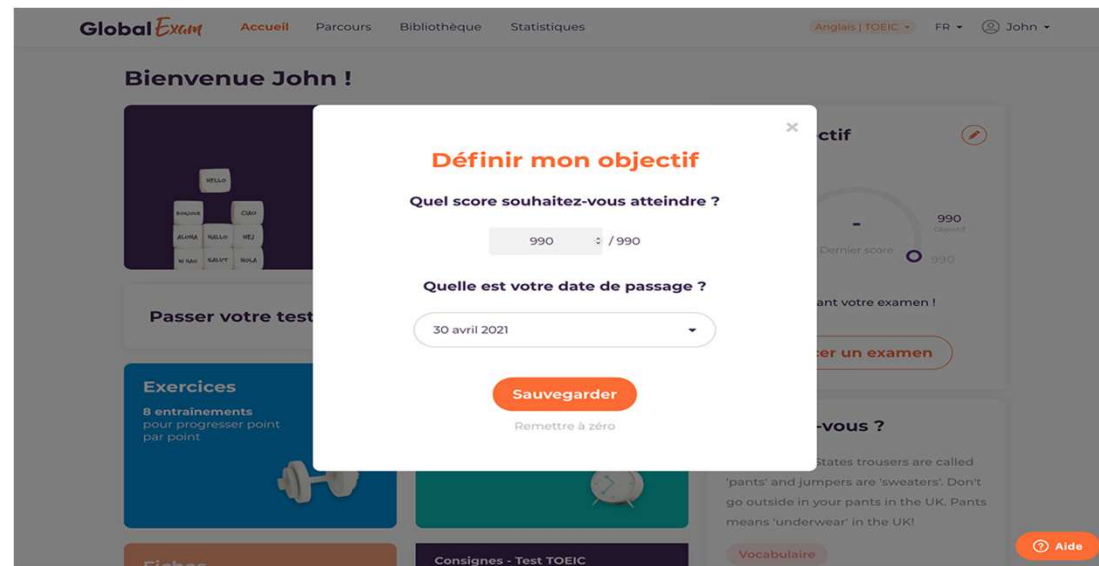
Global Exam
Accueil
Parcours
Bibliothèque
Statistiques
Anglais | TOEIC
FR
John

Bienvenue John !

HELLO
BONJOUR
CIAO
ALOHA
HALLO
HEJ
NI HAO
SALUT
HOLA

Passer votre test

Exercices
8 entrainements pour progresser point par point

Fiches

Consignes - Test TOEIC

ctif
-
Dernier score
990
Objectif
990
ant votre examen !
cer un examen

-vous ?
States trousers are called 'pants' and jumpers are 'sweaters'. Don't go outside in your pants in the UK. Pants means 'underwear' in the UK!
Vocabulaire

×
Définir mon objectif
Quel score souhaitez-vous atteindre ?
990 / 990
Quelle est votre date de passage ?
30 avril 2021
Sauvegarder
Remettre à zéro

Aide